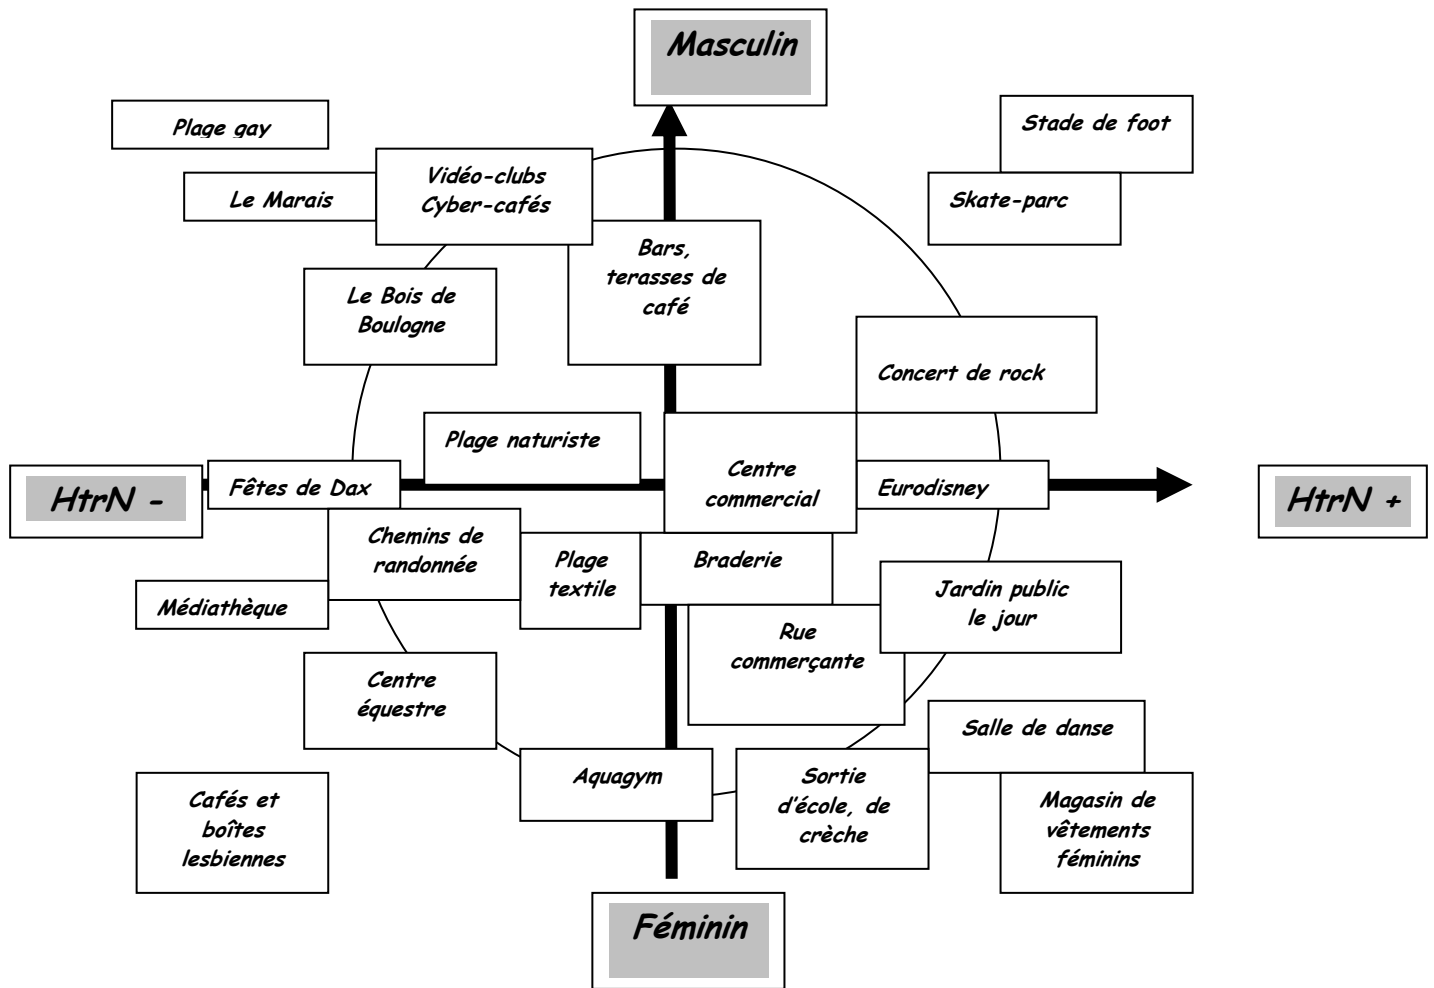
Masculin

Plage gay

Stade de foot

Le Marais

Vidéo-clubs Cyber-cafés

Skate-parc

Bars, terasses de café

Le Bois de Boulogne

Concert de rock

Plage naturiste

HtrN -

Fêtes de Dax

Centre commercial

Eurodisney

HtrN +

Chemins de randonnée

Plage textile

Braderie

Médiathèque

Jardin public le jour

Rue commerçante

Centre équestre

Salle de danse

Aquagym

Sortie d'école, de crèche

Magasin de vêtements féminins

Cafés et boîtes lesbiennes

Féminin